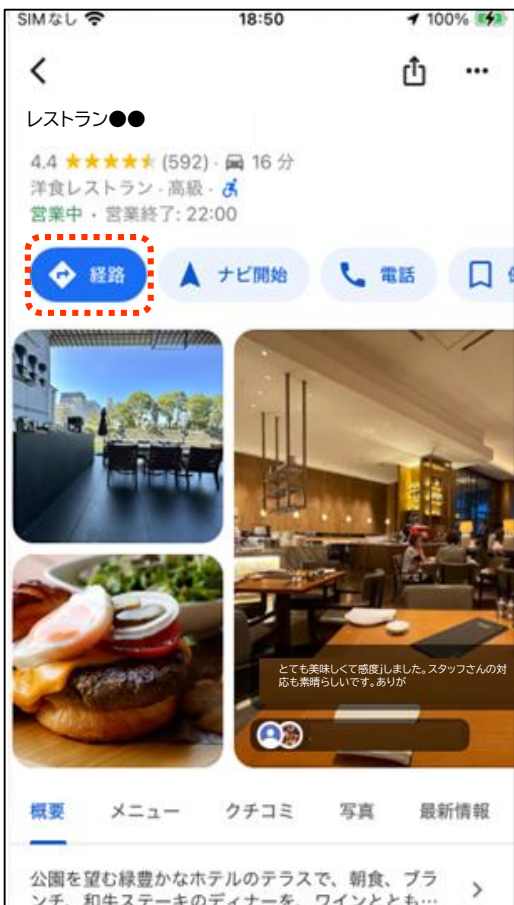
SIMなし 18:50 100%

レストラン●●

4.4 ★★★★★ (592) · 16 分

洋食レストラン · 高級 ·

営業中 · 営業終了: 22:00

経路

ナビ開始

電話

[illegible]

とても美味しくて感度しました。スタッフさんの対応も素晴らしいです。ありが

概要

メニュー

クチコミ

写真

最新情報

公園を望む緑豊かなホテルのテラスで、朝食、ブランチ、和牛ステーキのディナーを、ワインととも…